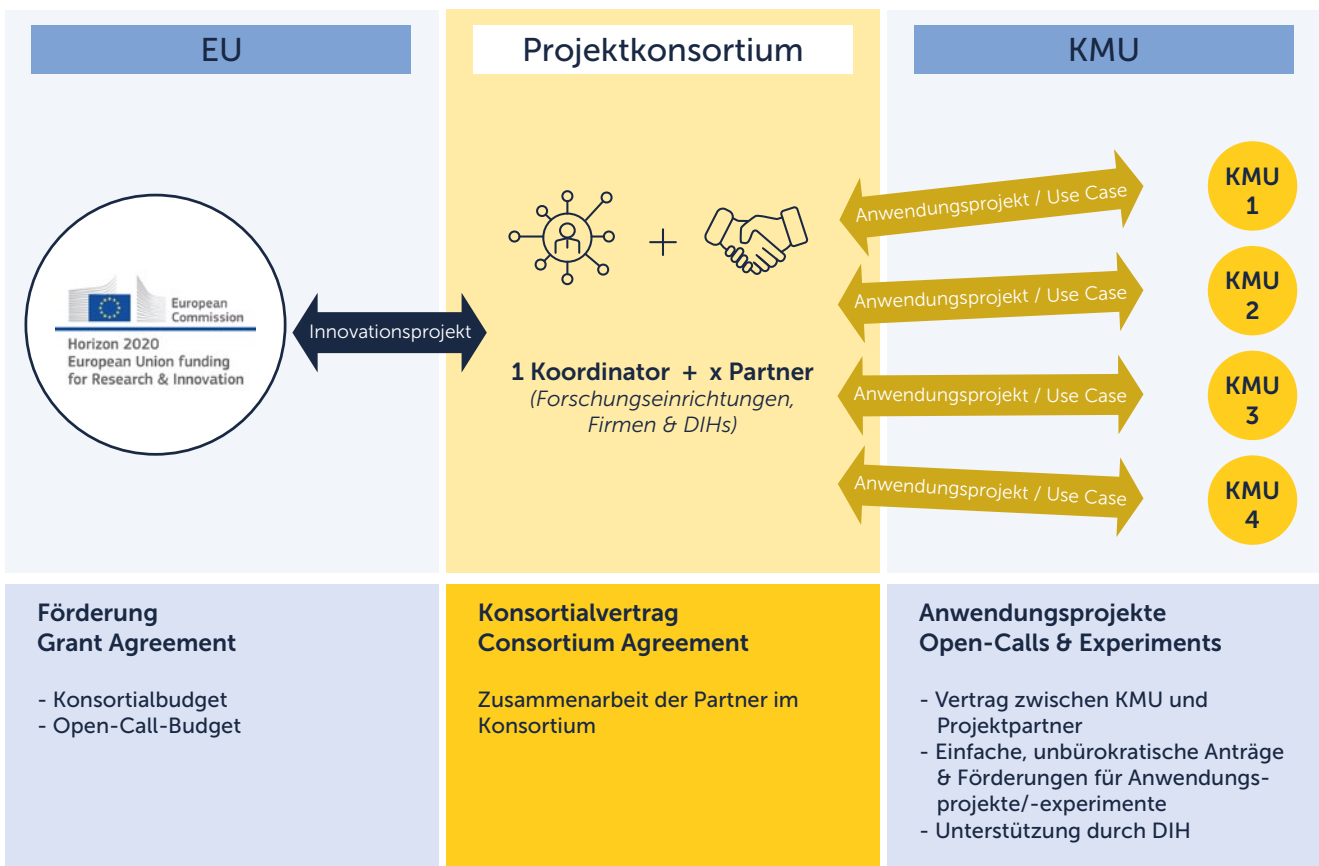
EU

Projektkonsortium

KMU

European Commission

Horizon 2020
European Union funding
for Research & Innovation

Innovationsprojekt

+

1 Koordinator + x Partner
(Forschungseinrichtungen, Firmen & DIHs)

Anwendungsprojekt / Use Case

KMU 1

Anwendungsprojekt / Use Case

KMU 2

Anwendungsprojekt / Use Case

KMU 3

Anwendungsprojekt / Use Case

KMU 4

Förderung
Grant Agreement

- Konsortialbudget
- Open-Call-Budget

Konsortialvertrag
Consortium Agreement

Zusammenarbeit der Partner im Konsortium

Anwendungsprojekte
Open-Calls & Experiments

- Vertrag zwischen KMU und Projektpartner
- Einfache, unbürokratische Anträge & Förderungen für Anwendungsprojekte/-experimente
- Unterstützung durch DIH